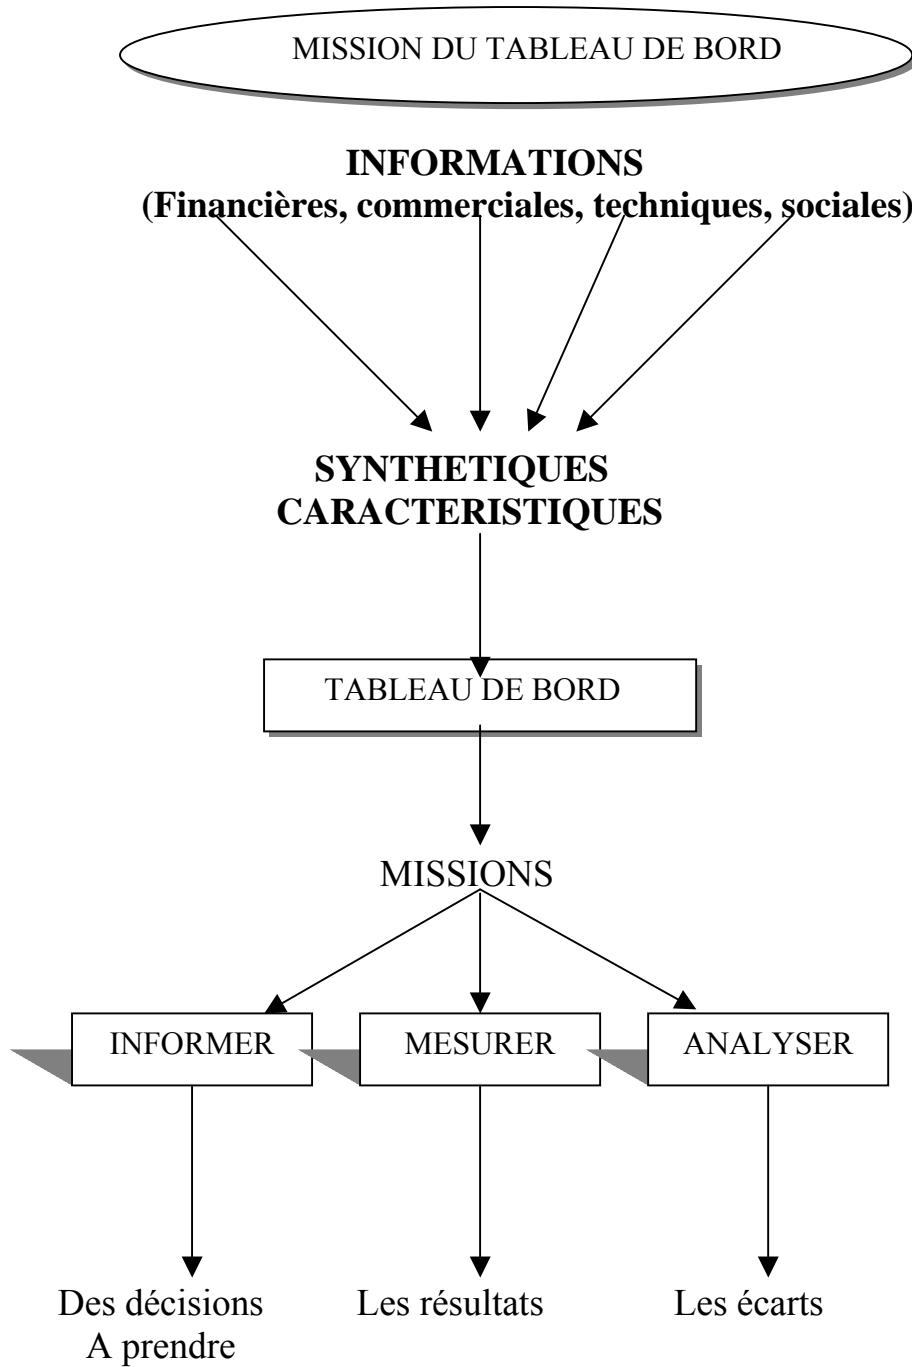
MISSION DU TABLEAU DE BORD

INFORMATIONS
(Financières, commerciales, techniques, sociales)

SYNTHETIQUES
CARACTERISTIQUES

TABLEAU DE BORD

MISSIONS

INFORMER

MESURER

ANALYSER

Des décisions
A prendre

Les résultats

Les écarts